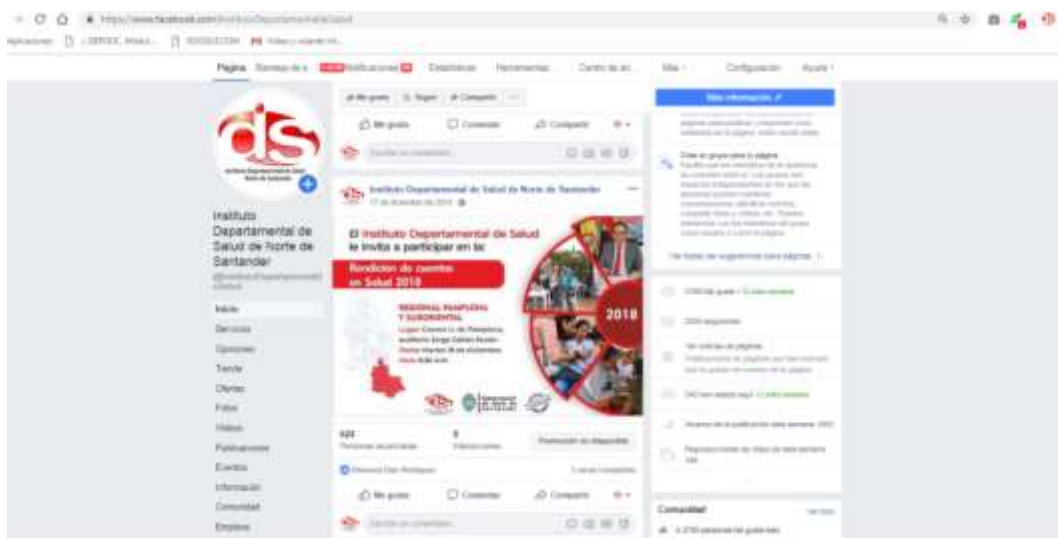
https://www.facebook.com/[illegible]

Página

Instituto Departamental de Salud de Norte de Santander

Inicio
Servicios
Opiniones
Tienda
Ofertas
Fotos
Videos
Publicaciones
Eventos
Información
Comunidad
Empleos

Me gusta
Comentar
Compartir

Instituto Departamental de Salud de Norte de Santander

El Instituto Departamental de Salud te invita a participar en la

Rendición de cuentas en Salud 2018

REGIONAL PAMPLONA Y SURORIENTAL

2018

Promoción no disponible

Me gusta
Comentar
Compartir

Más información

Comunidad